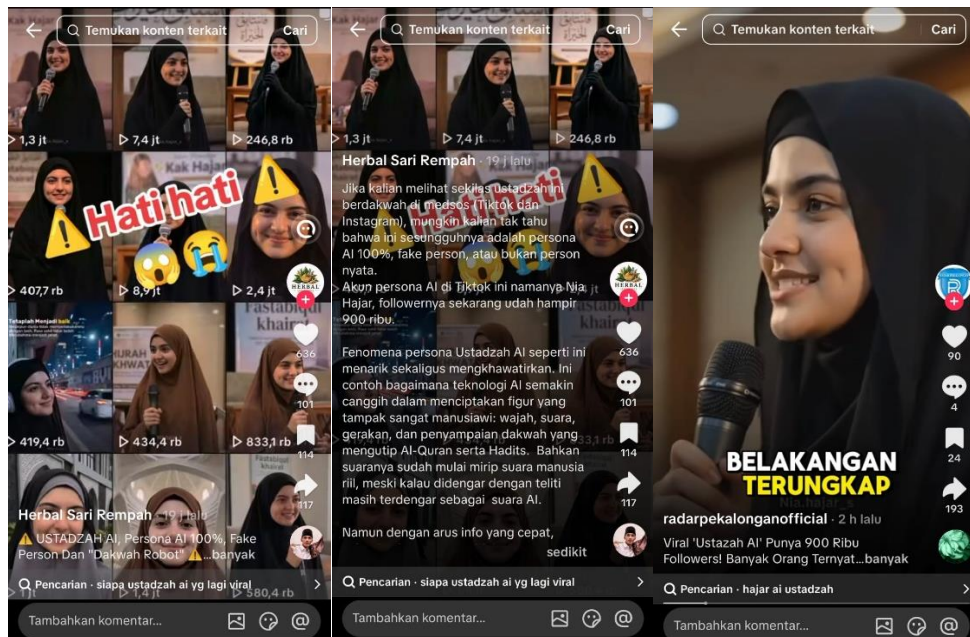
Temukan konten terkait Cari

1,3 jt 7,4 jt 246,8 rb

Hati hati

407,7 rb 8,9 jt 2,4 jt

HERBAL

636

101

114

117

419,4 rb 434,4 rb 833,1 rb

Herbal Sari Rempah · 19 j lalu

⚠️ USTADZAH AI, Persona AI 100%, Fake Person Dan "Dakwah Robot" ⚠️...banyak

Pencarian · siapa ustadzah ai yg lagi viral

Tambahkan komentar...

Temukan konten terkait Cari

1,3 jt 7,4 jt 246,8 rb

Herbal Sari Rempah · 19 j lalu

Jika kalian melihat sekilas ustadzah ini berdakwah di medsos (Tiktok dan Instagram), mungkin kalian tak tahu bahwa ini sesungguhnya adalah persona AI 100%, fake person, atau bukan person nyata.

Akun persona AI di Tiktok ini namanya Nia Hajar, followernya sekarang udah hampir 900 ribu.

Fenomena persona Ustadzah AI seperti ini menarik sekaligus mengkhawatirkan. Ini contoh bagaimana teknologi AI semakin canggih dalam menciptakan figur yang tampak sangat manusiawi: wajah, suara, gerakan, dan penyampaian dakwah yang mengutip Al-Quran serta Hadits. Bahkan suaranya sudah mulai mirip suara manusia riil, meski kalau didengar dengan teliti masih terdengar sebagai suara AI.

Namun dengan arus info yang cepat,

sedikit

636

101

114

117

Pencarian · siapa ustadzah ai yg lagi viral

Tambahkan komentar...

Temukan konten terkait Cari

BELAKANGAN TERUNGKAP

90

4

24

193

radarpekalonganofficial · 2 h lalu

Viral 'Ustazah AI' Punya 900 Ribu Followers! Banyak Orang Ternyat...banyak

Pencarian · hajar ai ustadzah

Tambahkan komentar...